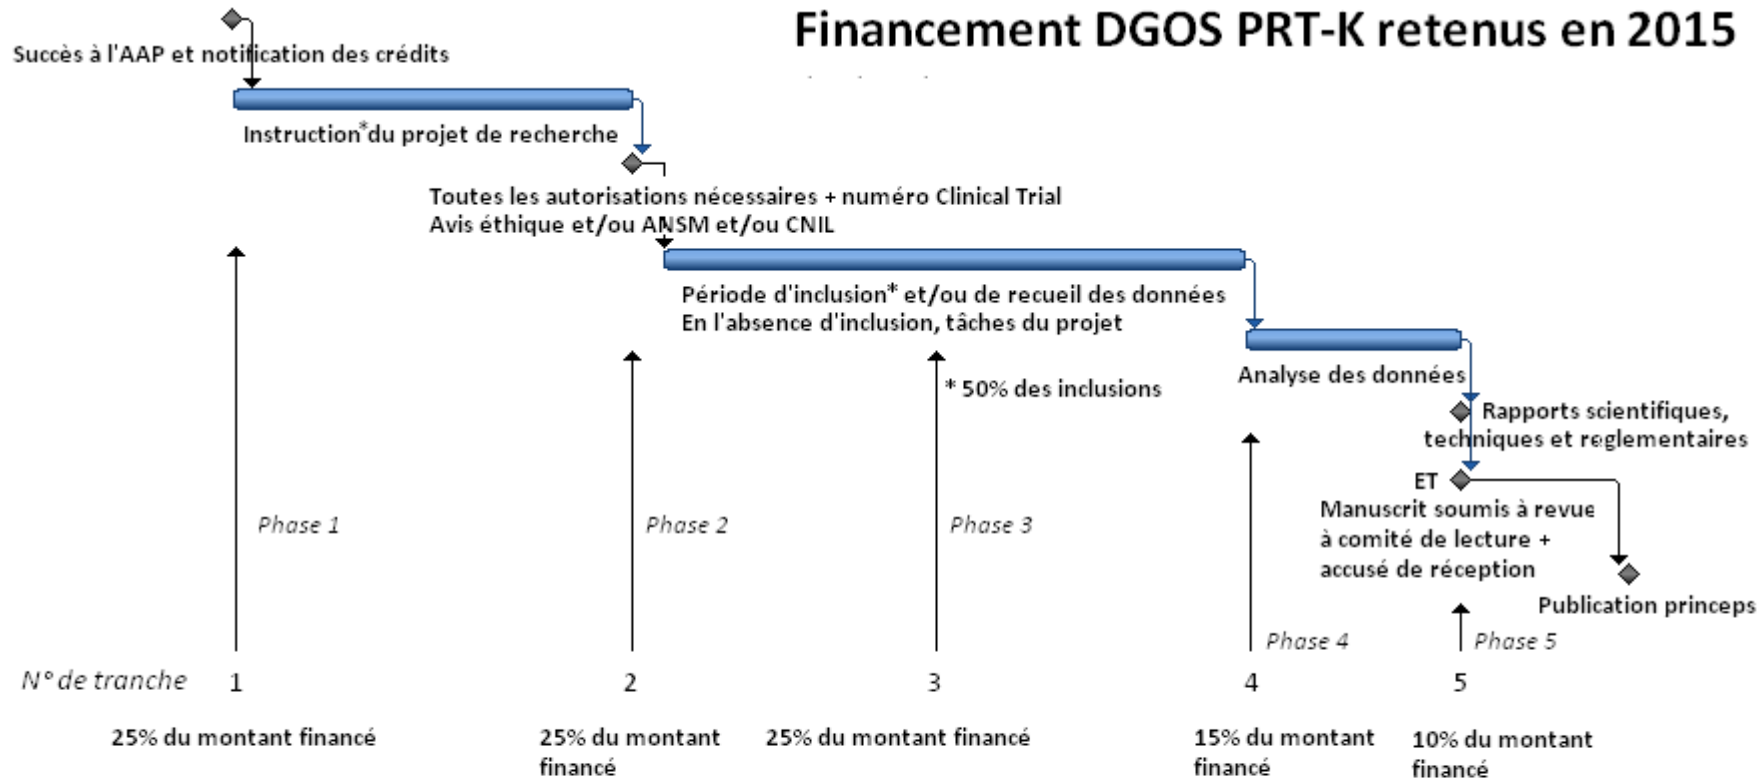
Financement DGOS PRT-K retenus en 2015

Succès à l'AAP et notification des crédits

Instruction*du projet de recherche

Toutes les autorisations nécessaires + numéro Clinical Trial
Avis éthique et/ou ANSM et/ou CNIL

Période d'inclusion* et/ou de recueil des données
En l'absence d'inclusion, tâches du projet

* 50% des inclusions

Analyse des données

Rapports scientifiques, techniques et reglementaires

ET

Manuscrit soumis à revue à comité de lecture + accusé de réception

Publication princeps

Phase 1

Phase 2

Phase 3

Phase 4

Phase 5

N° de tranche 1 2 3 4 5

25% du montant financé

25% du montant financé

25% du montant financé

15% du montant financé

10% du montant financé